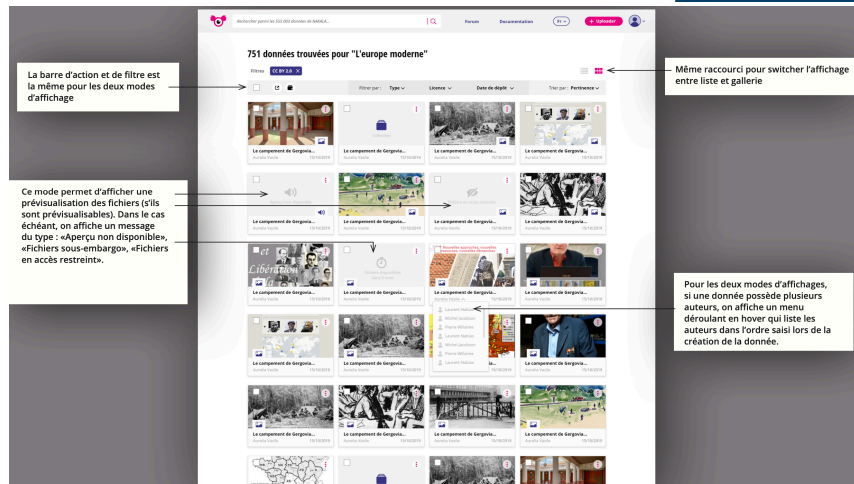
Rechercher parmi les 332 000 données de NAKALA...

Forum Documentation Fr + Uploader

751 données trouvées pour "L'europe moderne"

Filtres CC BY 2.0 ×

Filtrer par : Type Licence Date de dépôt Trier par : Pertinence

La barre d'action et de filtre est la même pour les deux modes d'affichage

Même raccourci pour switcher l'affichage entre liste et gallerie

Ce mode permet d'afficher une prévisualisation des fichiers (s'ils sont prévisualisables). Dans le cas échéant, on affiche un message du type : «Aperçu non disponible», «Fichiers sous-embargo», «Fichiers en accès restreint».

Pour les deux modes d'affichages, si une donnée possède plusieurs auteurs, on affiche un menu déroulant en hover qui liste les auteurs dans l'ordre saisi lors de la création de la donnée.

Le campement de Gergovia...
Aurelia Vasile 15/10/2019

Le campement de Gergovia...
Aurelia Vasile 15/10/2019

Le campement de Gergovia...
Aurelia Vasile 15/10/2019

Le campement de Gergovia...
Aurelia Vasile 15/10/2019

Le campement de Gergovia...
Aurelia Vasile 15/10/2019

Le campement de Gergovia...
Aurelia Vasile 15/10/2019

Le campement de Gergovia...
Aurelia Vasile 15/10/2019

Le campement de Gergovia...
Aurelia Vasile 15/10/2019

Le campement de Gergovia...
Aurelia Vasile 15/10/2019

Le campement de Gergovia...
Aurelia Vasile 15/10/2019

Le campement de Gergovia...
Aurelia Vasile

Le campement de Gergovia...
Aurelia Vasile 15/10/2019

Laurent Nabias
Michel Jacobson
Pierre Willaime
Laurent Nabias
Michel Jacobson
Pierre Willaime
Laurent Nabias

Le campement de Gergovia...
Aurelia Vasile 15/10/2019

Le campement de Gergovia...
Aurelia Vasile 15/10/2019

Le campement de Gergovia...
Aurelia Vasile 15/10/2019

Le campement de Gergovia...
Aurelia Vasile 15/10/2019

Le campement de Gergovia...
Aurelia Vasile 15/10/2019

Le campement de Gergovia...
Aurelia Vasile 15/10/2019

Le campement de Gergovia...
Aurelia Vasile 15/10/2019

Le campement de Gergovia...
Aurelia Vasile 15/10/2019